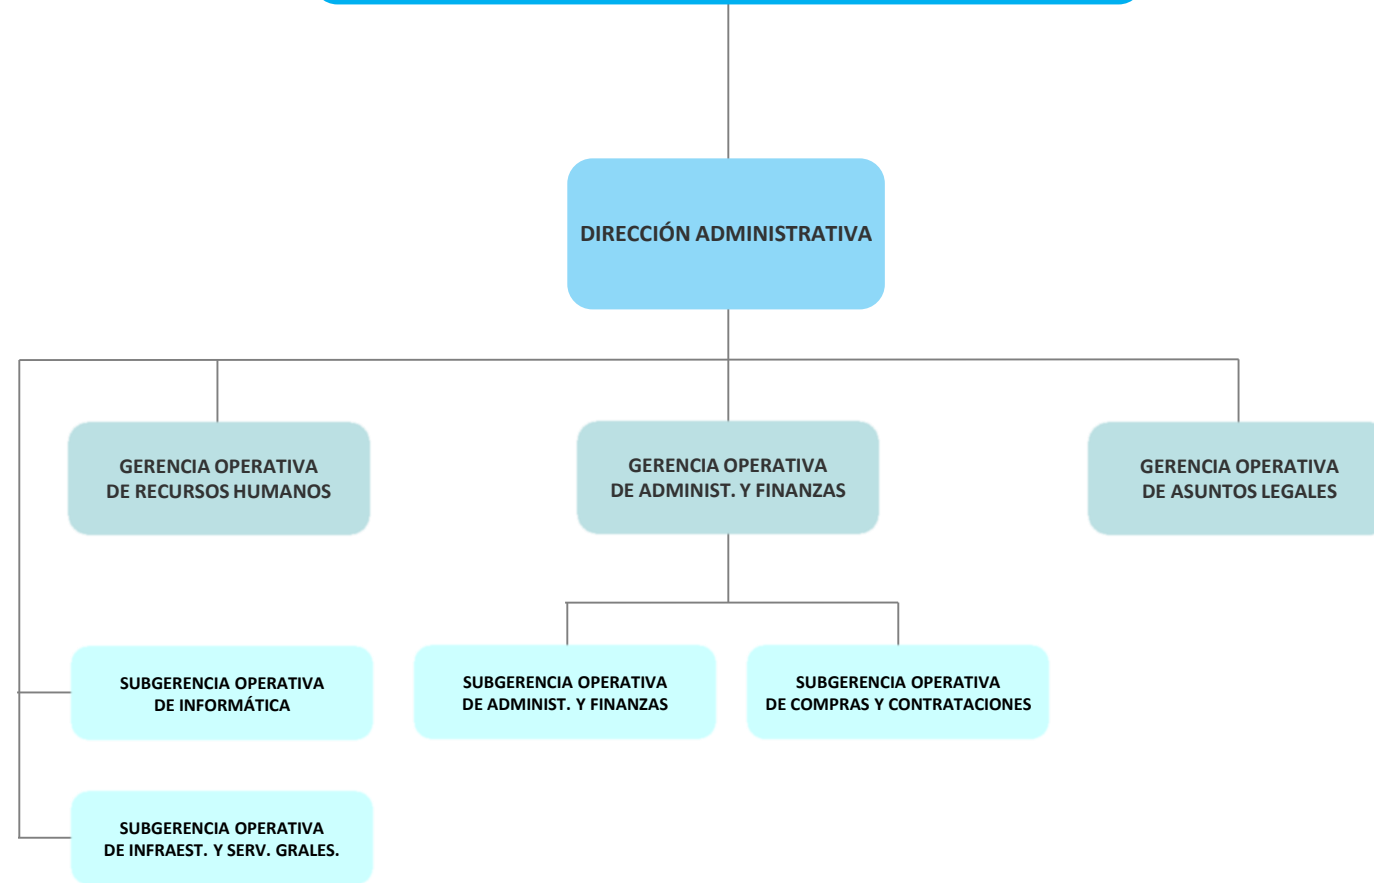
DIRECCIÓN ADMINISTRATIVA

GERENCIA OPERATIVA DE RECURSOS HUMANOS

GERENCIA OPERATIVA DE ADMINIST. Y FINANZAS

GERENCIA OPERATIVA DE ASUNTOS LEGALES

SUBGERENCIA OPERATIVA DE INFORMÁTICA

SUBGERENCIA OPERATIVA DE ADMINIST. Y FINANZAS

SUBGERENCIA OPERATIVA DE COMPRAS Y CONTRATACIONES

SUBGERENCIA OPERATIVA DE INFRAEST. Y SERV. GRALES.